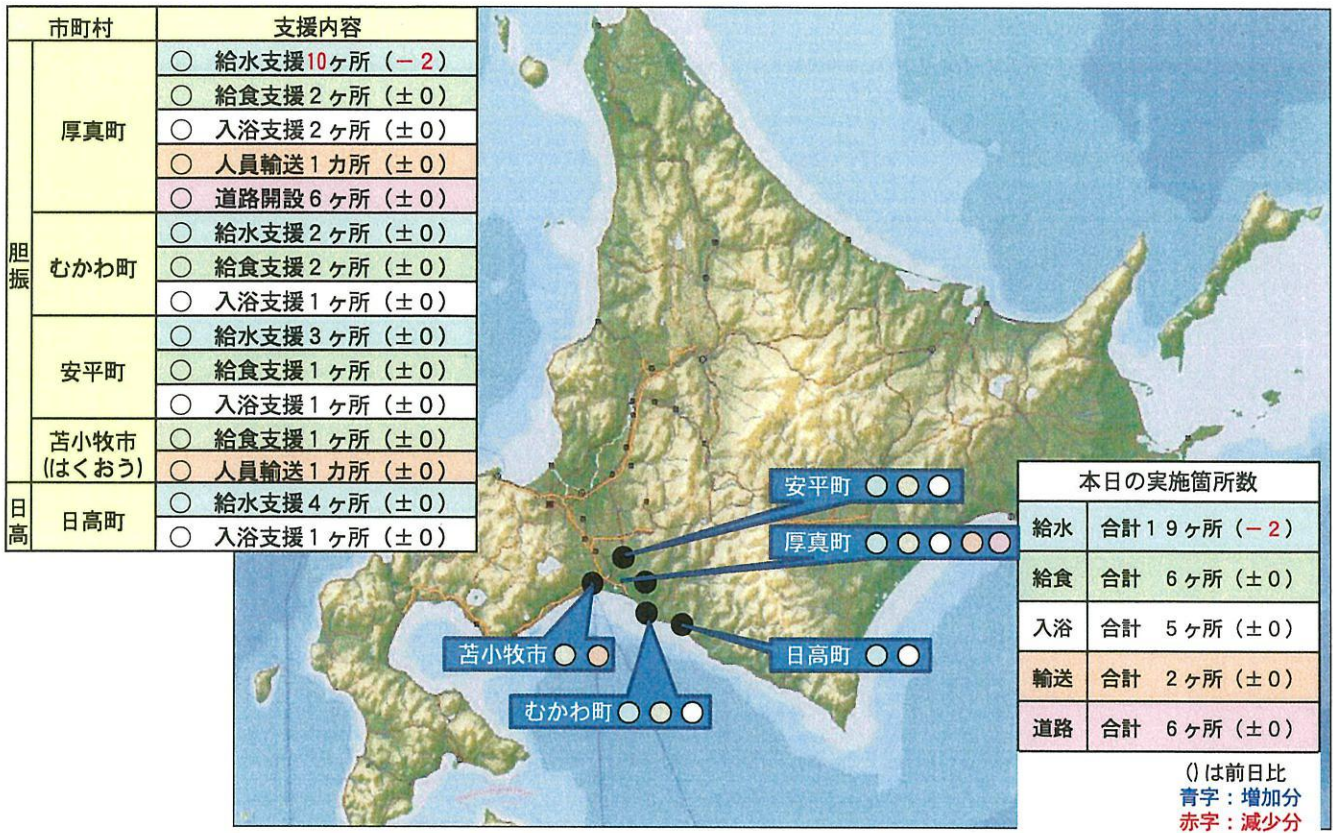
| 市町村 | | 支援内容 |
|---|---|---|
| 胆振 | 厚真町 | ○ 給水支援10ヶ所（－2） |
| | | ○ 給食支援２ヶ所（±０） |
| | | ○ 入浴支援２ヶ所（±０） |
| | | ○ 人員輸送１カ所（±０） |
| | | ○ 道路開設６ヶ所（±０） |
| | むかわ町 | ○ 給水支援２ヶ所（±０） |
| | | ○ 給食支援２ヶ所（±０） |
| | | ○ 入浴支援１ヶ所（±０） |
| | 安平町 | ○ 給水支援３ヶ所（±０） |
| | | ○ 給食支援１ヶ所（±０） |
| | | ○ 入浴支援１ヶ所（±０） |
| | 苫小牧市（はくおう） | ○ 給食支援１ヶ所（±０） |
| | | ○ 人員輸送１カ所（±０） |
| 日高 | 日高町 | ○ 給水支援４ヶ所（±０） |
| | | ○ 入浴支援１ヶ所（±０） |

安平町
厚真町
苫小牧市
日高町
むかわ町

| 本日の実施箇所数 | |
|---|---|
| 給水 | 合計１９ヶ所（－2） |
| 給食 | 合計　６ヶ所（±０） |
| 入浴 | 合計　５ヶ所（±０） |
| 輸送 | 合計　２ヶ所（±０） |
| 道路 | 合計　６ヶ所（±０） |

()は前日比
青字：増加分
赤字：減少分